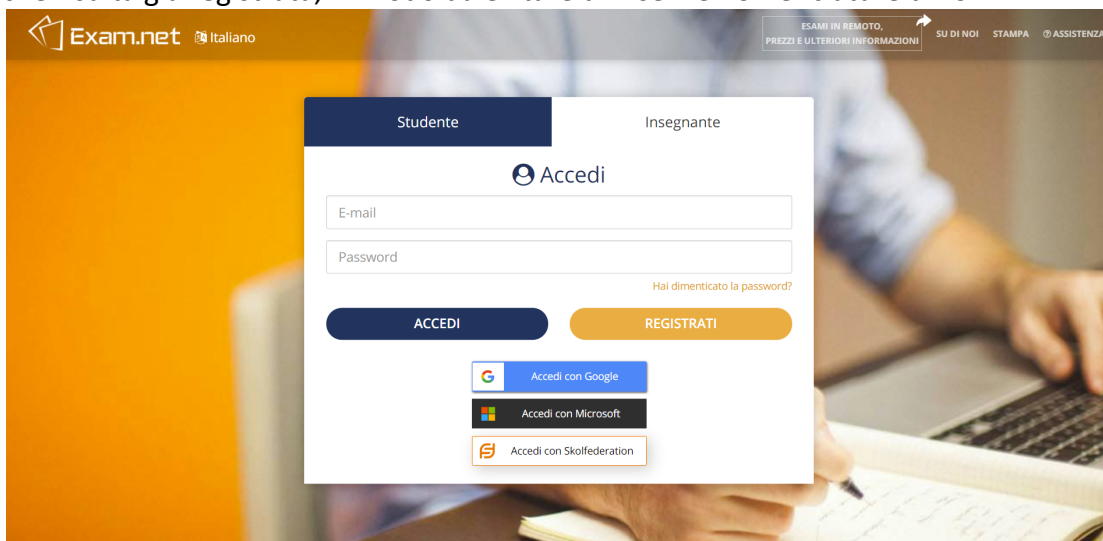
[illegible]

Exam.net Italiano

ESAMI IN REMOTO, PREZZI E ULTERIORI INFORMAZIONI

SU DI NOI STAMPA ASSISTENZA

Studente

Insegnante

Accedi

E-mail

Password

Hai dimenticato la password?

ACCEDI

REGISTRATI

Accedi con Google

Accedi con Microsoft

Accedi con Skolfederation